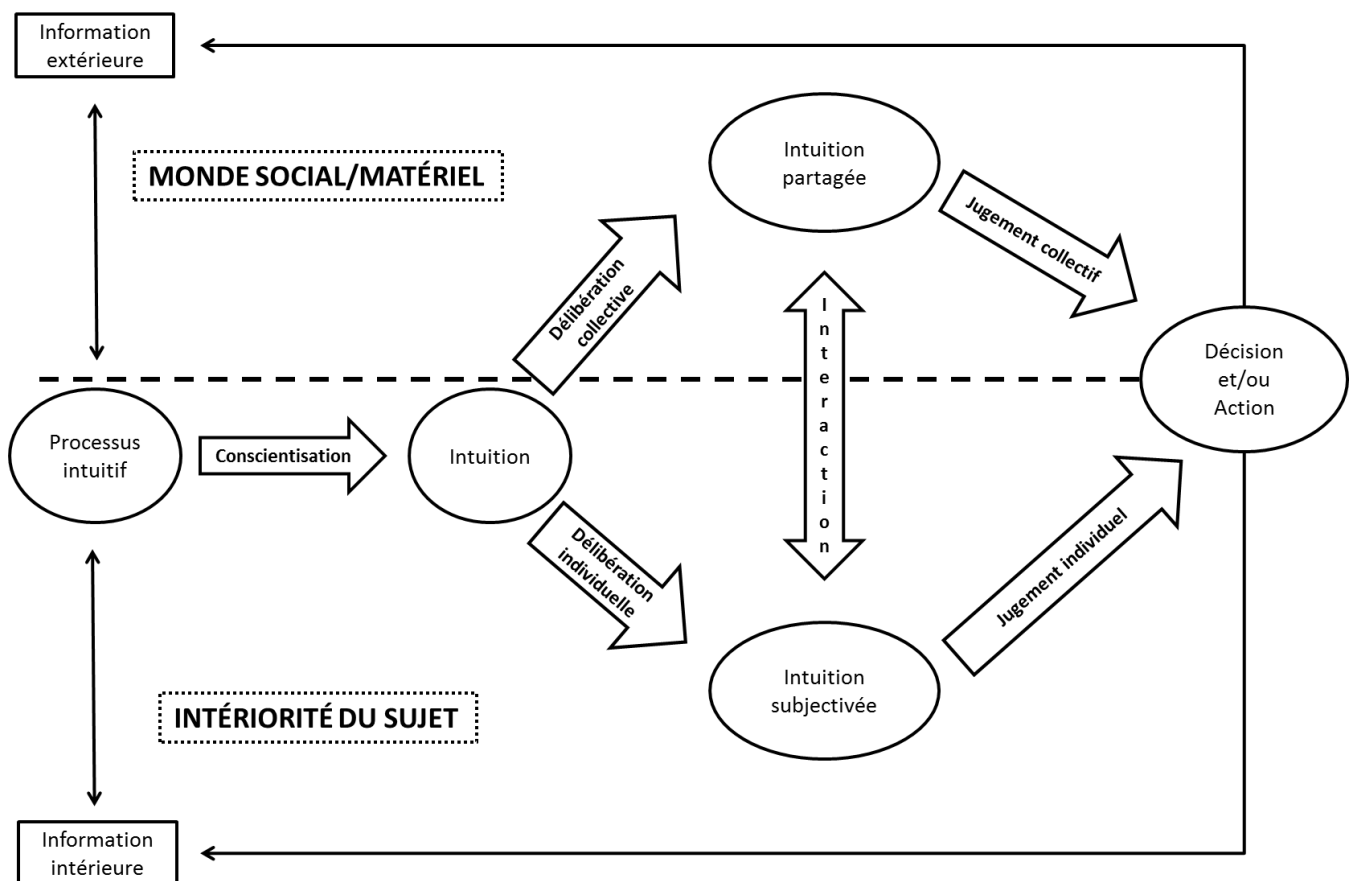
Information extérieure

MONDE SOCIAL/MATÉRIEL

Intuition partagée

Délibération collective

Jugement collectif

Interaction

Décision et/ou Action

Processus intuitif

Conscientisation

Intuition

Délibération individuelle

Jugement individuel

Intuition subjectivée

INTÉRIORITÉ DU SUJET

Information intérieure